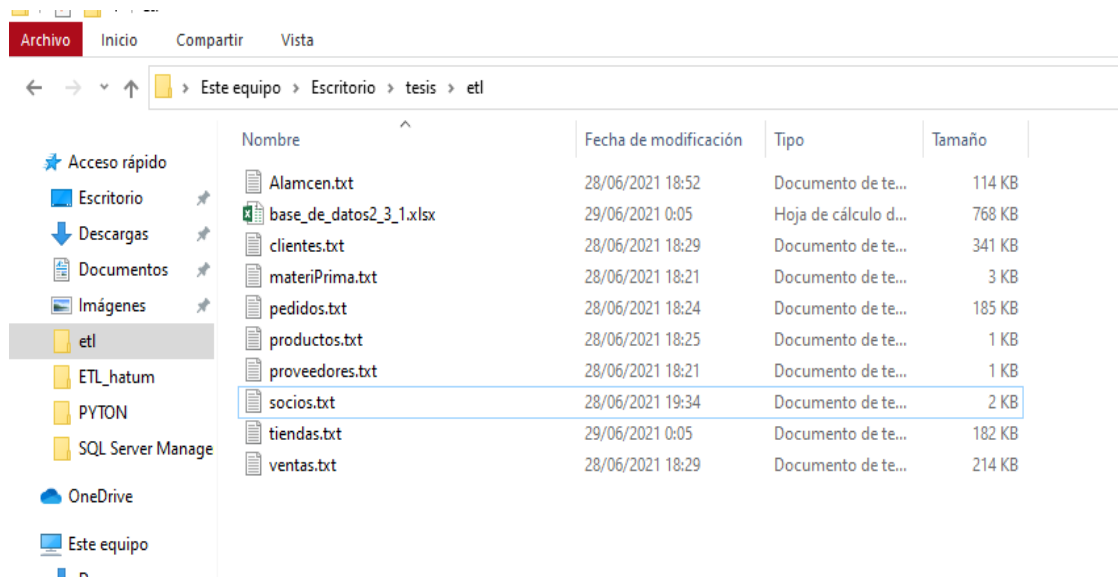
Archivo Inicio Compartir Vista

Este equipo › Escritorio › tesis › etl

Acceso rápido
Escritorio
Descargas
Documentos
Imágenes
etl
ETL_hatum
PYTON
SQL Server Manage
OneDrive
Este equipo

| Nombre | Fecha de modificación | Tipo | Tamaño |
|---|---|---|---|
| Alamcen.txt | 28/06/2021 18:52 | Documento de te... | 114 KB |
| base_de_datos2_3_1.xlsx | 29/06/2021 0:05 | Hoja de cálculo d... | 768 KB |
| clientes.txt | 28/06/2021 18:29 | Documento de te... | 341 KB |
| materiPrima.txt | 28/06/2021 18:21 | Documento de te... | 3 KB |
| pedidos.txt | 28/06/2021 18:24 | Documento de te... | 185 KB |
| productos.txt | 28/06/2021 18:25 | Documento de te... | 1 KB |
| proveedores.txt | 28/06/2021 18:21 | Documento de te... | 1 KB |
| socios.txt | 28/06/2021 19:34 | Documento de te... | 2 KB |
| tiendas.txt | 29/06/2021 0:05 | Documento de te... | 182 KB |
| ventas.txt | 28/06/2021 18:29 | Documento de te... | 214 KB |